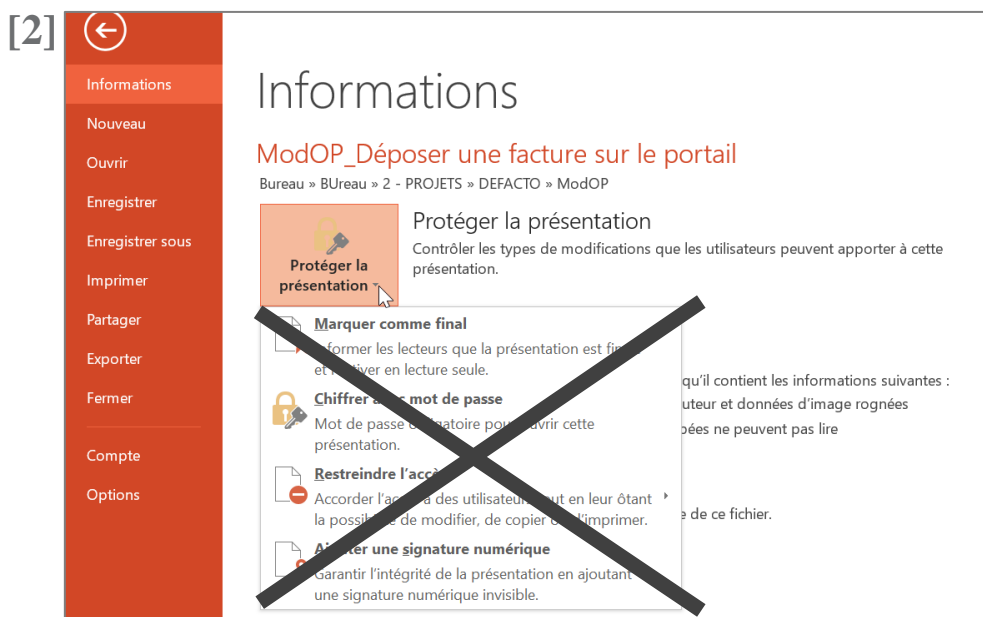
[2]

Informations
Nouveau
Ouvrir
Enregistrer
Enregistrer sous
Imprimer
Partager
Exporter
Fermer
Compte
Options

Informations

ModOP_Déposer une facture sur le portail

Bureau » BUreau » 2 - PROJETS » DEFACTO » ModOP

Protéger la présentation

Protéger la présentation
Contrôler les types de modifications que les utilisateurs peuvent apporter à cette présentation.

Marquer comme final
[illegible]former les lecteurs que la présentation est fi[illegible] et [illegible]ver en lecture seule.

Chiffrer a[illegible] mot de passe
Mot de passe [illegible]gatoire pou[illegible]vrir cette présentation.

Restreindre l'accè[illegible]
Accorder l'ac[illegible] des utilisateu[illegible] en leur ôtant la possi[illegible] de modifier, de copier o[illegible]'imprimer.

A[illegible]ter une signature numérique
Garantir l'intégrité de la présentation en ajoutant une signature numérique invisible.

qu'il contient les informations suivantes :
uteur et données d'image rognées
pées ne peuvent pas lire
e de ce fichier.